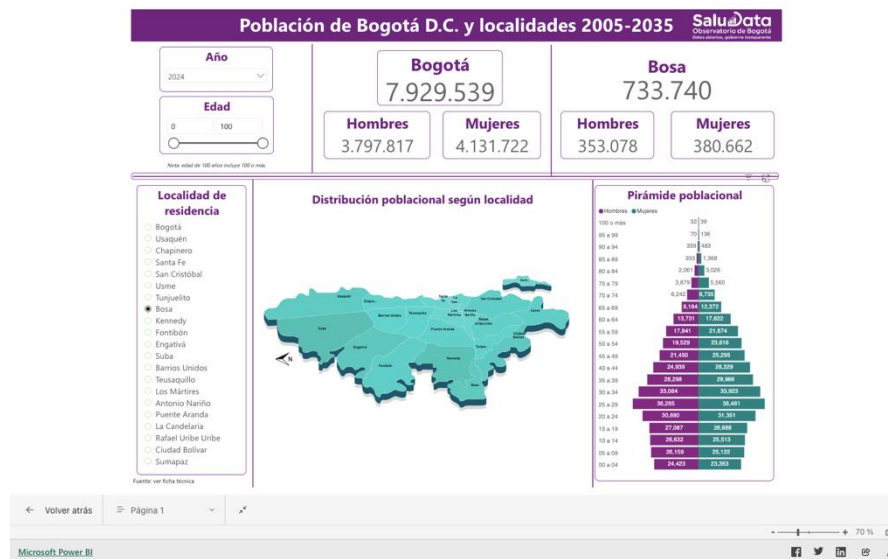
Población de Bogotá D.C. y localidades 2005-2035

SaluData
Observatorio de Bogotá
Datos abiertos, gobierno transparente

Año
2024

Edad
0 100

Nota: edad de 100 años incluye 100 o más

Bogotá
7.929.539

Hombres
3.797.817

Mujeres
4.131.722

Bosa
733.740

Hombres
353.078

Mujeres
380.662

Localidad de residencia
Bogotá
Usaquén
Chapinero
Santa Fe
San Cristóbal
Usme
Tunjuelito
Bosa
Kennedy
Fontibón
Engativá
Suba
Barrios Unidos
Teusaquillo
Los Mártires
Antonio Nariño
Puente Aranda
La Candelaria
Rafael Uribe Uribe
Ciudad Bolívar
Sumapaz

Fuente: ver ficha técnica

Distribución poblacional según localidad

Pirámide poblacional
Hombres Mujeres

| Edad | Hombres | Mujeres |
|---|---|---|
| 100 o más | 32 | 39 |
| 95 a 99 | 70 | 136 |
| 90 a 94 | 359 | 463 |
| 85 a 89 | 933 | 1.368 |
| 80 a 84 | 2.061 | 3.026 |
| 75 a 79 | 3.876 | 5.560 |
| 70 a 74 | 6.242 | 8.735 |
| 65 a 69 | 9.164 | 12.372 |
| 60 a 64 | 13.731 | 17.622 |
| 55 a 59 | 17.841 | 21.874 |
| 50 a 54 | 19.528 | 23.616 |
| 45 a 49 | 21.450 | 25.295 |
| 40 a 44 | 24.939 | 28.329 |
| 35 a 39 | 28.298 | 29.966 |
| 30 a 34 | 33.084 | 33.923 |
| 25 a 29 | 36.265 | 36.481 |
| 20 a 24 | 30.880 | 31.351 |
| 15 a 19 | 27.087 | 26.686 |
| 10 a 14 | 26.632 | 25.513 |
| 05 a 09 | 26.159 | 25.122 |
| 00 a 04 | 24.423 | 23.363 |

Volver atrás
Página 1

70 %

Microsoft Power BI